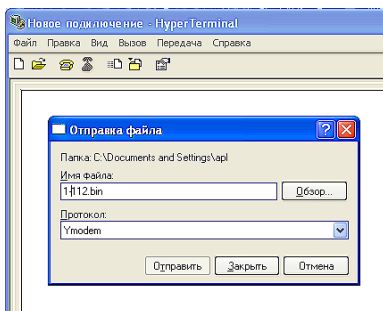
Новое подключение - HyperTerminal

Файл Правка Вид Вызов Передача Справка

Отправка файла

Папка: C:\Documents and Settings\apl

Имя файла:

1-112.bin

Обзор...

Протокол:

Ymodem

Отправить Закрыть Отмена